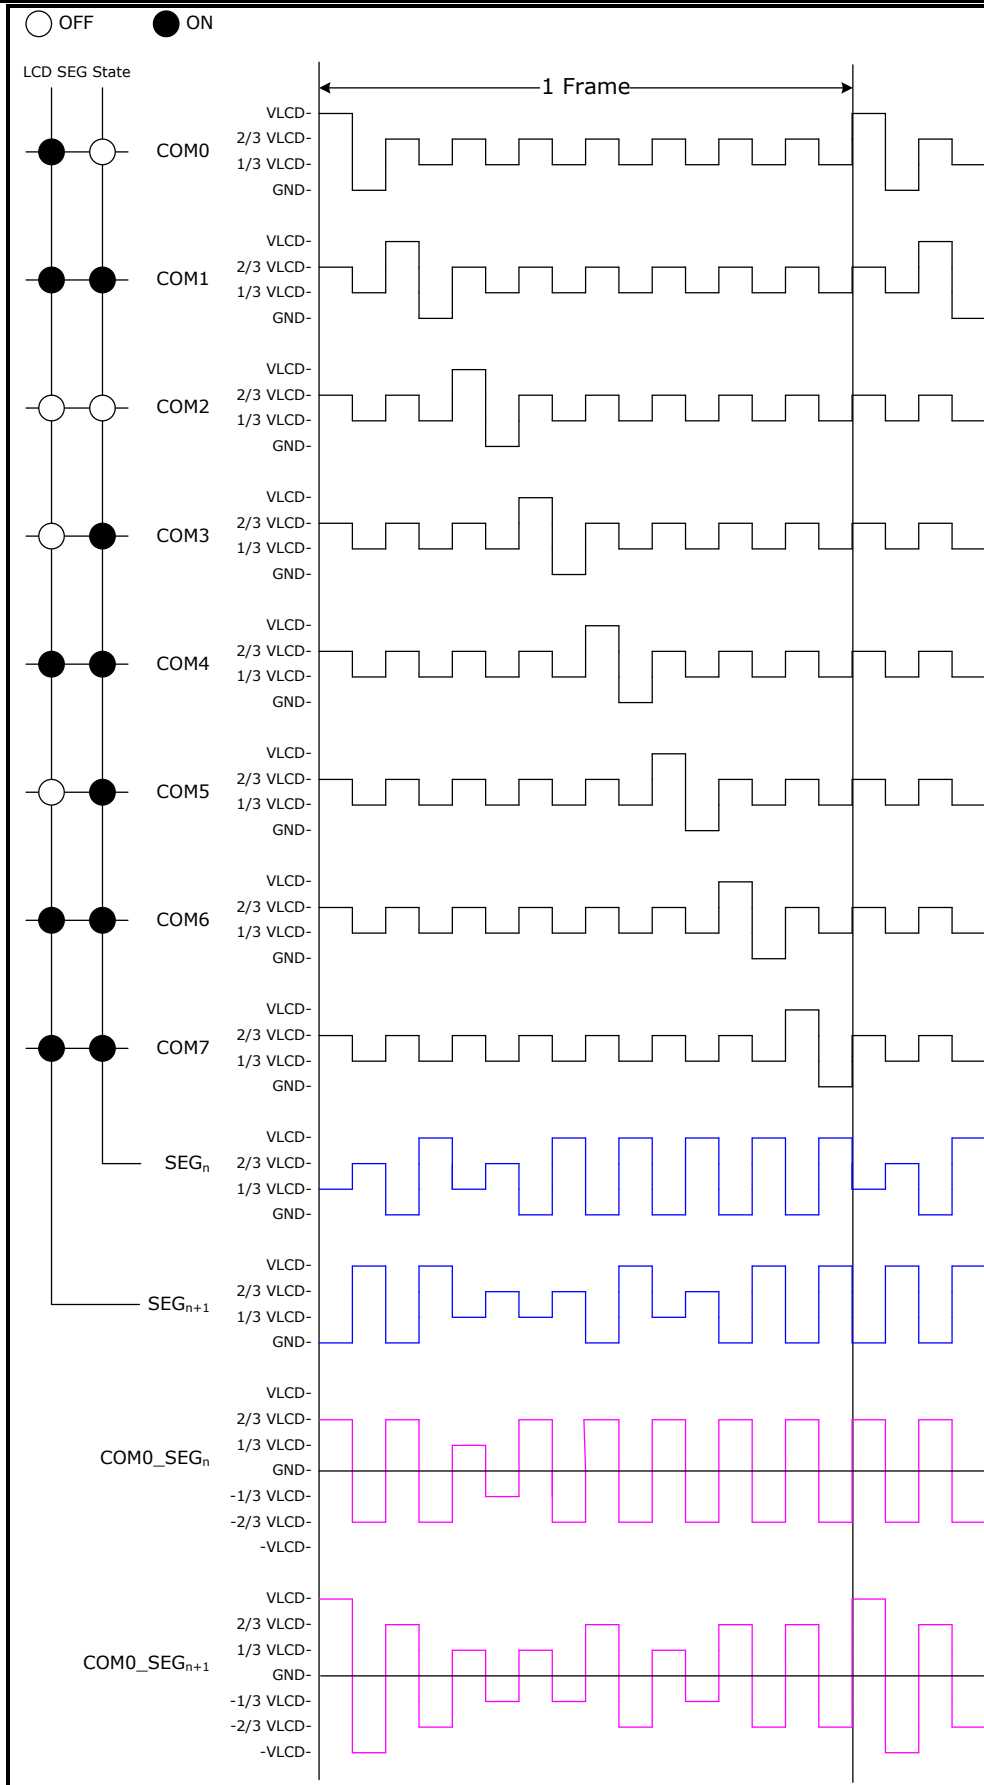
OFF ON

LCD SEG State

1 Frame

COM0
VLCD-
2/3 VLCD-
1/3 VLCD-
GND-

COM1
VLCD-
2/3 VLCD-
1/3 VLCD-
GND-

COM2
VLCD-
2/3 VLCD-
1/3 VLCD-
GND-

COM3
VLCD-
2/3 VLCD-
1/3 VLCD-
GND-

COM4
VLCD-
2/3 VLCD-
1/3 VLCD-
GND-

COM5
VLCD-
2/3 VLCD-
1/3 VLCD-
GND-

COM6
VLCD-
2/3 VLCD-
1/3 VLCD-
GND-

COM7
VLCD-
2/3 VLCD-
1/3 VLCD-
GND-

$SEG_n$
VLCD-
2/3 VLCD-
1/3 VLCD-
GND-

$SEG_{n+1}$
VLCD-
2/3 VLCD-
1/3 VLCD-
GND-

$COM0\_SEG_n$
VLCD-
2/3 VLCD-
1/3 VLCD-
GND-
-1/3 VLCD-
-2/3 VLCD-
-VLCD-

$COM0\_SEG_{n+1}$
VLCD-
2/3 VLCD-
1/3 VLCD-
GND-
-1/3 VLCD-
-2/3 VLCD-
-VLCD-